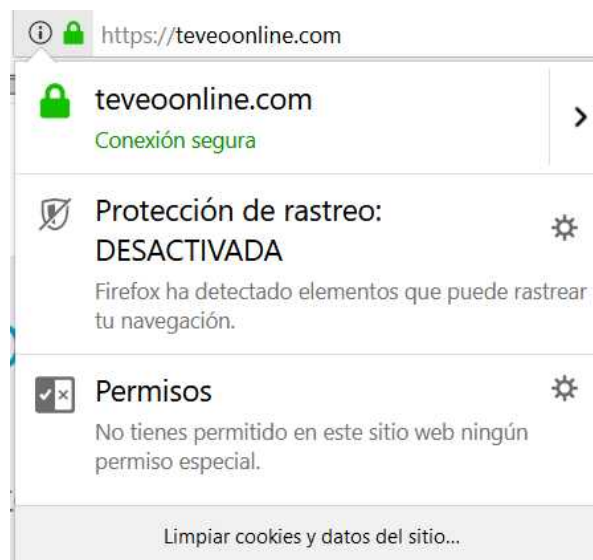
https://teveoonline.com

teveoonline.com
Conexión segura

Protección de rastreo: DESACTIVADA
Firefox ha detectado elementos que puede rastrear tu navegación.

Permisos
No tienes permitido en este sitio web ningún permiso especial.

Limpiar cookies y datos del sitio...